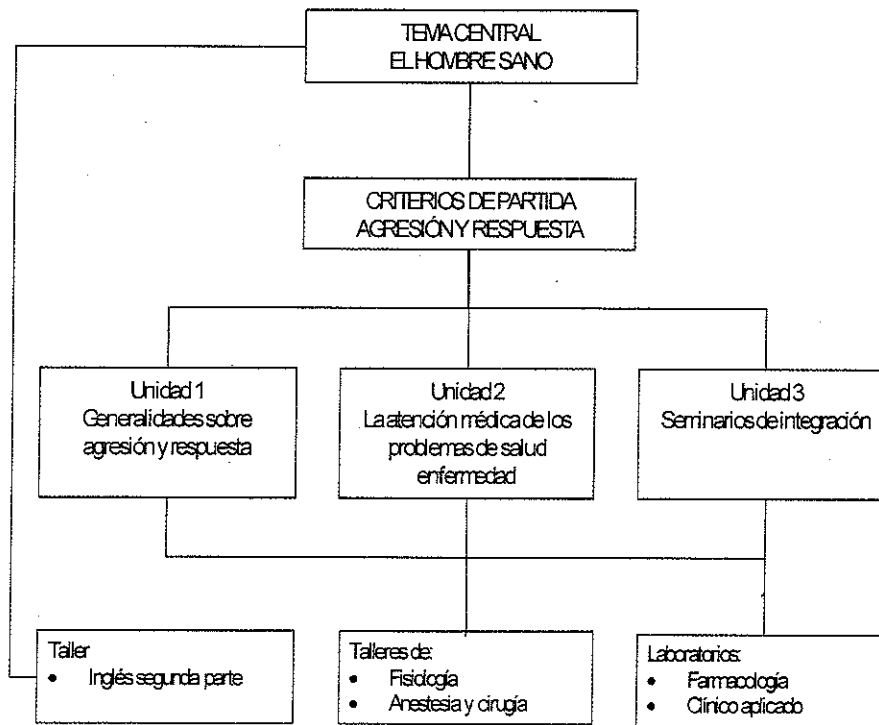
TEMA CENTRAL
EL HOMBRE SANO

CRITERIOS DE PARTIDA
AGRESIÓN Y RESPUESTA

Unidad 1
Generalidades sobre agresión y respuesta

Unidad 2
La atención médica de los problemas de salud enfermedad

Unidad 3
Seminarios de integración

Taller
- Inglés segunda parte

Talleres de:
- Fisiología
- Anestesia y cirugía

Laboratorios:
- Farmacología
- Clínico aplicado